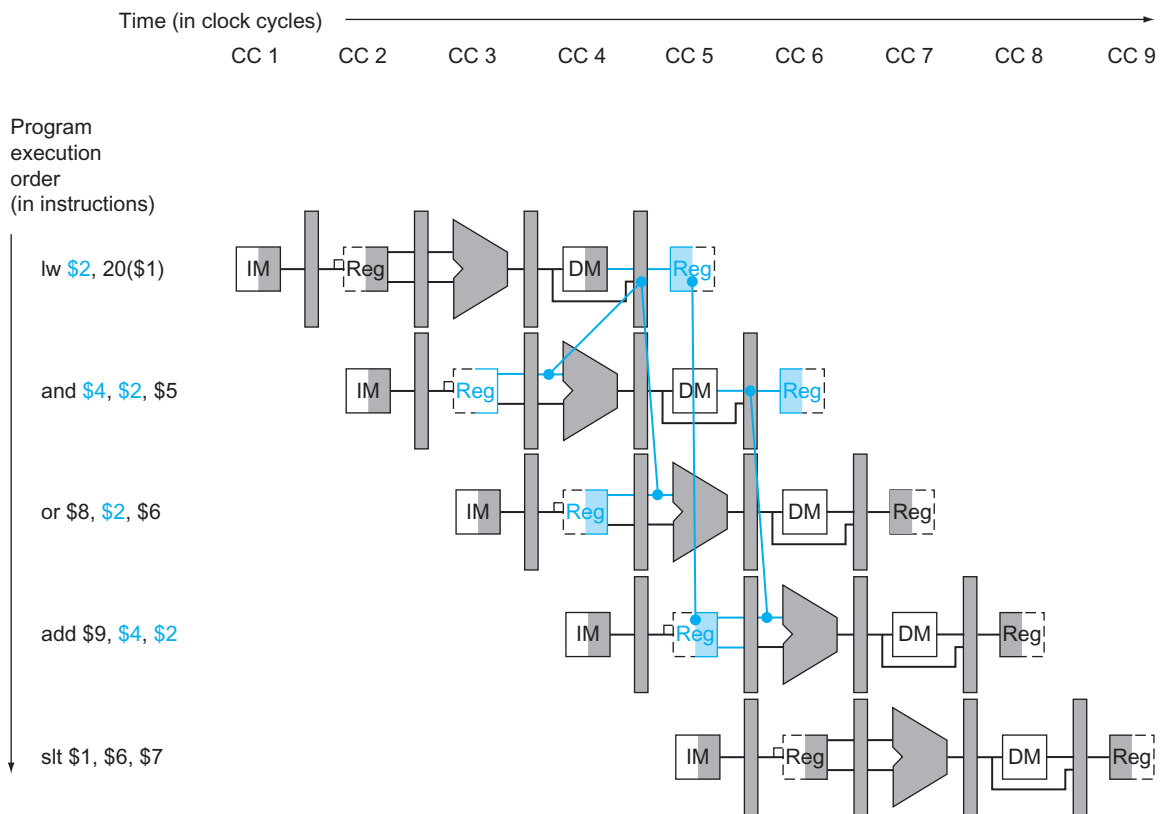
Time (in clock cycles)

CC 1 CC 2 CC 3 CC 4 CC 5 CC 6 CC 7 CC 8 CC 9

Program execution order (in instructions)

lw \$2, 20(\$1)

and \$4, \$2, \$5

or \$8, \$2, \$6

add \$9, \$4, \$2

slt \$1, \$6, \$7

IM Reg DM Reg

IM Reg DM Reg

IM Reg DM Reg

IM Reg DM Reg

IM Reg DM Reg